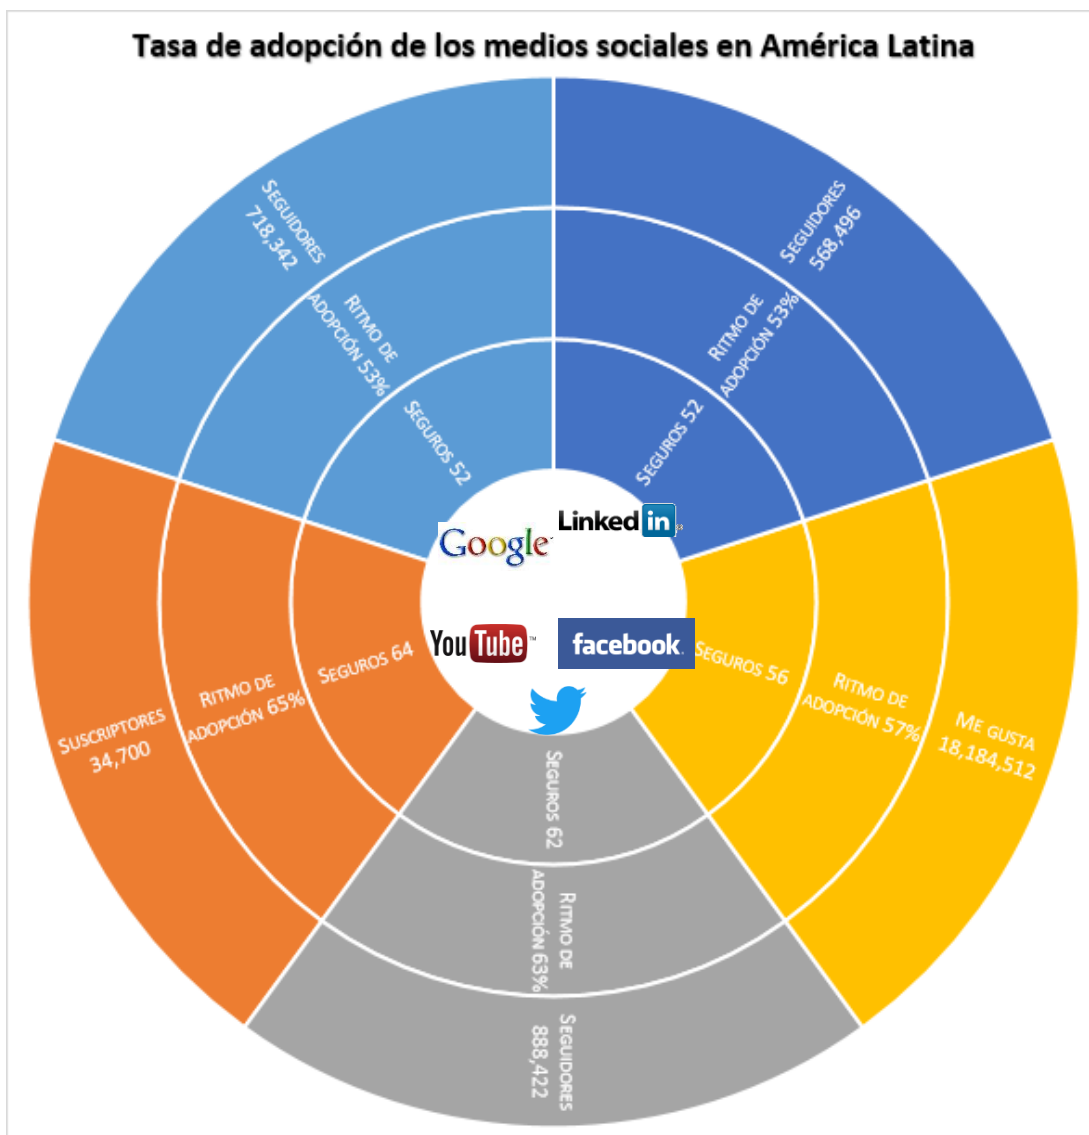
Tasa de adopción de los medios sociales en América Latina

Seguidores 718,342

Ritmo de adopción 53%

Seguros 52

Seguidores 568,496

Ritmo de adopción 53%

Seguros 52

Google

LinkedIn

YouTube

facebook

Suscriptores 34,700

Ritmo de adopción 65%

Seguros 64

Seguros 56

Ritmo de adopción 57%

Me gusta 18,184,512

Seguros 62

Ritmo de adopción 63%

Seguidores 888,422